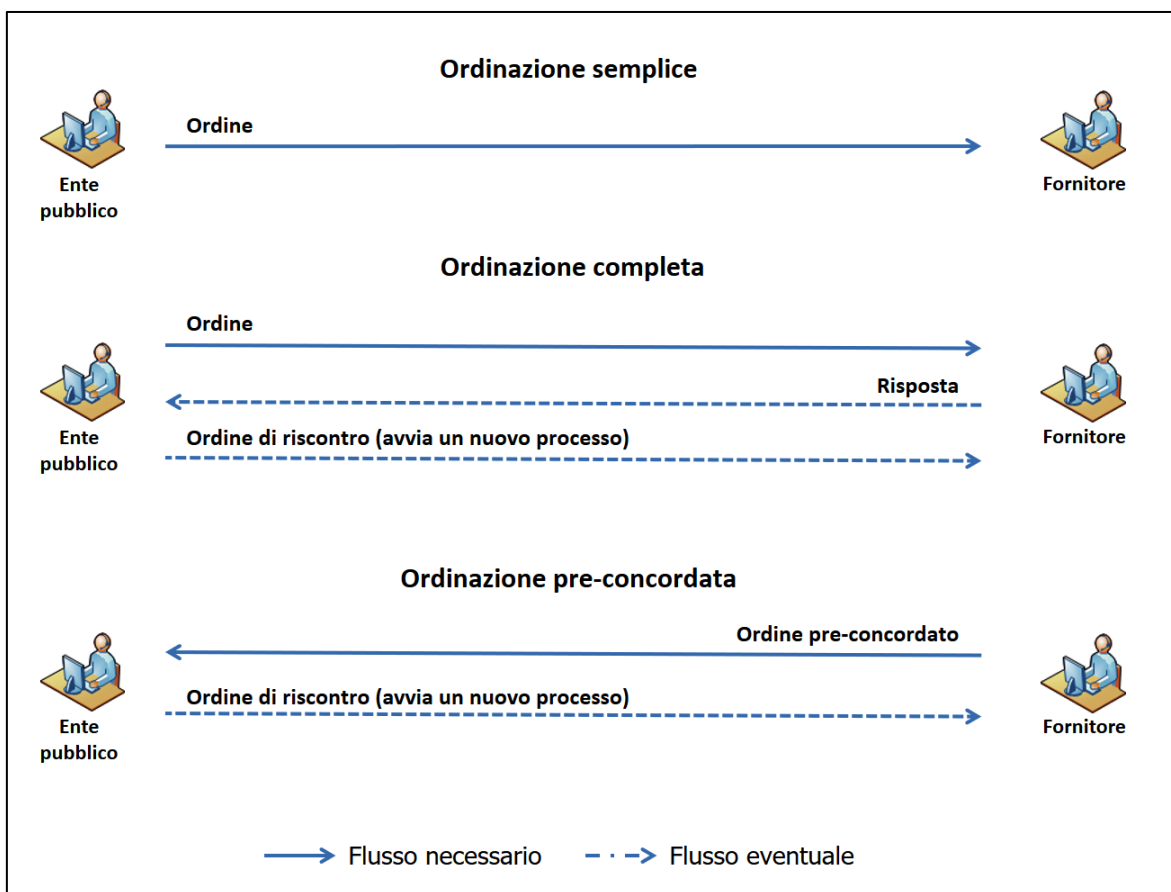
Ordinazione semplice

Ordine

Ente pubblico

Fornitore

Ordinazione completa

Ordine

Risposta

Ente pubblico

Ordine di riscontro (avvia un nuovo processo)

Fornitore

Ordinazione pre-concordata

Ordine pre-concordato

Ente pubblico

Ordine di riscontro (avvia un nuovo processo)

Fornitore

Flusso necessario

Flusso eventuale